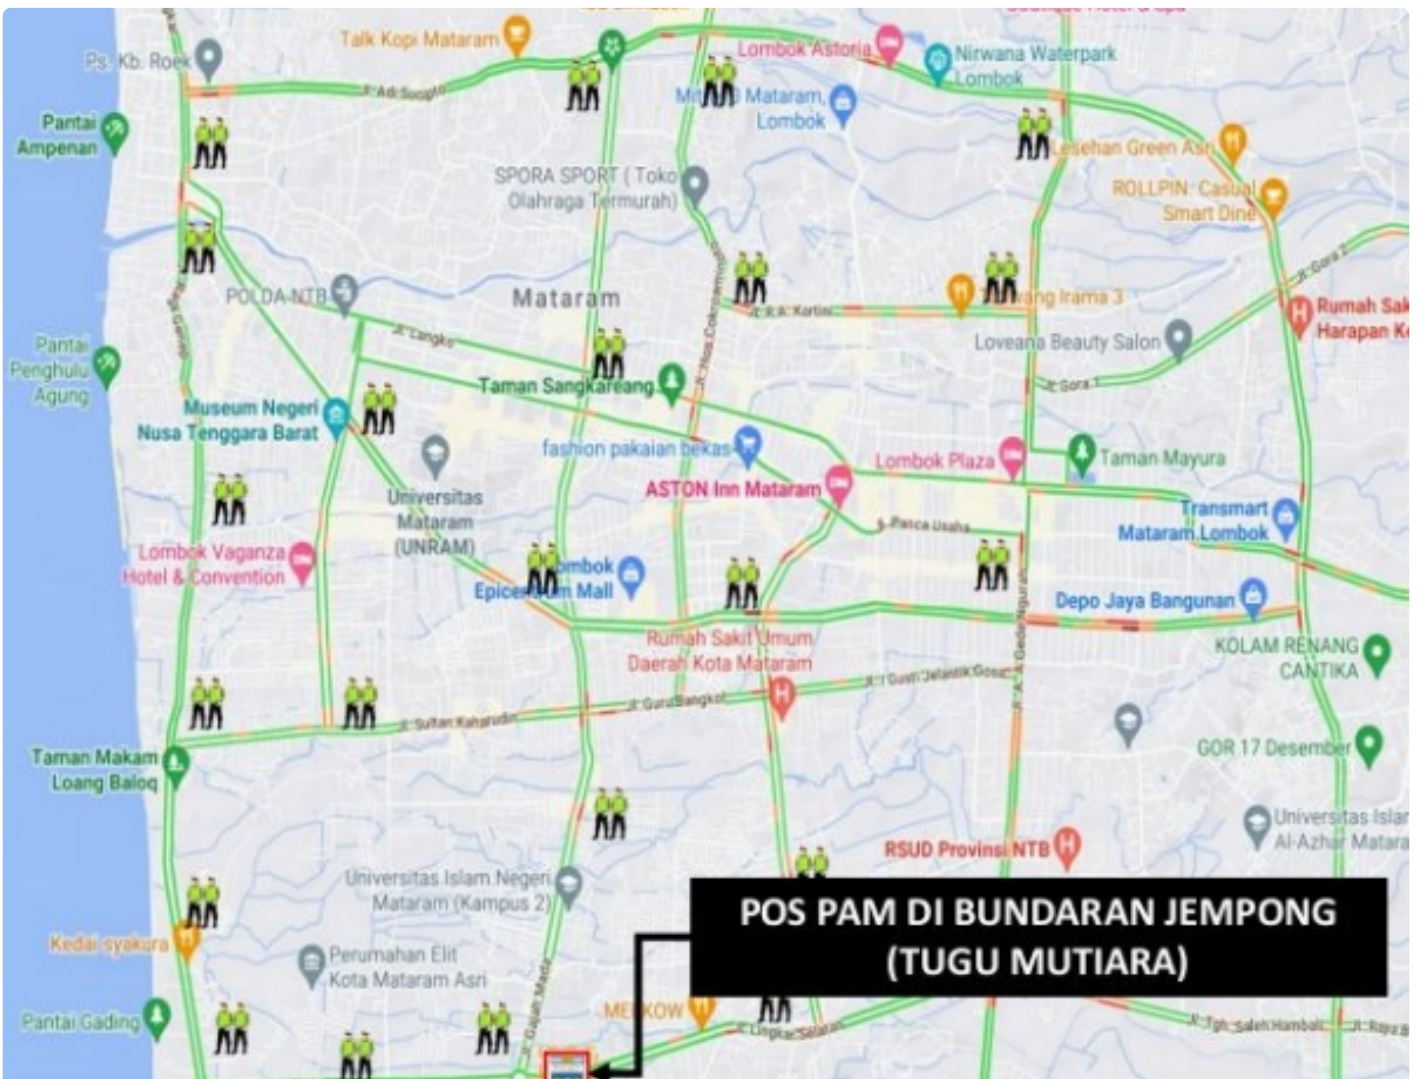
Talk Kopi Mataram
Ps. Kb. Roek
Lombok Astoria
Nirwana Waterpark Lombok
Pantai Ampenan
Jl. Adi Sucipto
Mi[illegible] Mataram, Lombok
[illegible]sehan Green Asri
SPORA SPORT ( Toko Olahraga Termurah)
ROLLPIN: Casual Smart Dine
Jl. Gora 2
POLDA NTB
Mataram
Jl. R.A. Kartini
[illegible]ang Irama 3
Rumah Sak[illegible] Harapan K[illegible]
Jl. Langko
Jl. Hos Cokroaminoto
Loveana Beauty Salon
Pantai Penghulu Agung
Taman Sangkareang
Jl. Gora 1
Museum Negeri Nusa Tenggara Barat
fashion pakaian bekas
Lombok Plaza
Taman Mayura
Universitas Mataram (UNRAM)
ASTON Inn Mataram
Transmart Mataram Lombok
Jl. Panca Usaha
Lombok Vaganza Hotel & Convention
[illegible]ombok Epice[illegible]m Mall
Depo Jaya Bangunan
Rumah Sakit Umum Daerah Kota Mataram
KOLAM RENANG CANTIKA
Jl. Gusti Jelantik Gosa
Jl. A.A. Gede Ngurah
Jl. Sultan Kaharudin
Jl. Guru Bangkol
Taman Makam Loang Baloq
GOR 17 Desember
Universitas Islam Al-Azhar Matara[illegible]
RSUD Provinsi NTB
Universitas Islam Negeri Mataram (Kampus 2)
POS PAM DI BUNDARAN JEMPONG (TUGU MUTIARA)
Kedai syakura
Perumahan Elit Kota Mataram Asri
ME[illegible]KOW
Jl. Gajah Mada
Jl. Lingkar Selatan
Jl. Tgh. Saleh Hambali
Jl. Raya B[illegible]
Pantai Gading